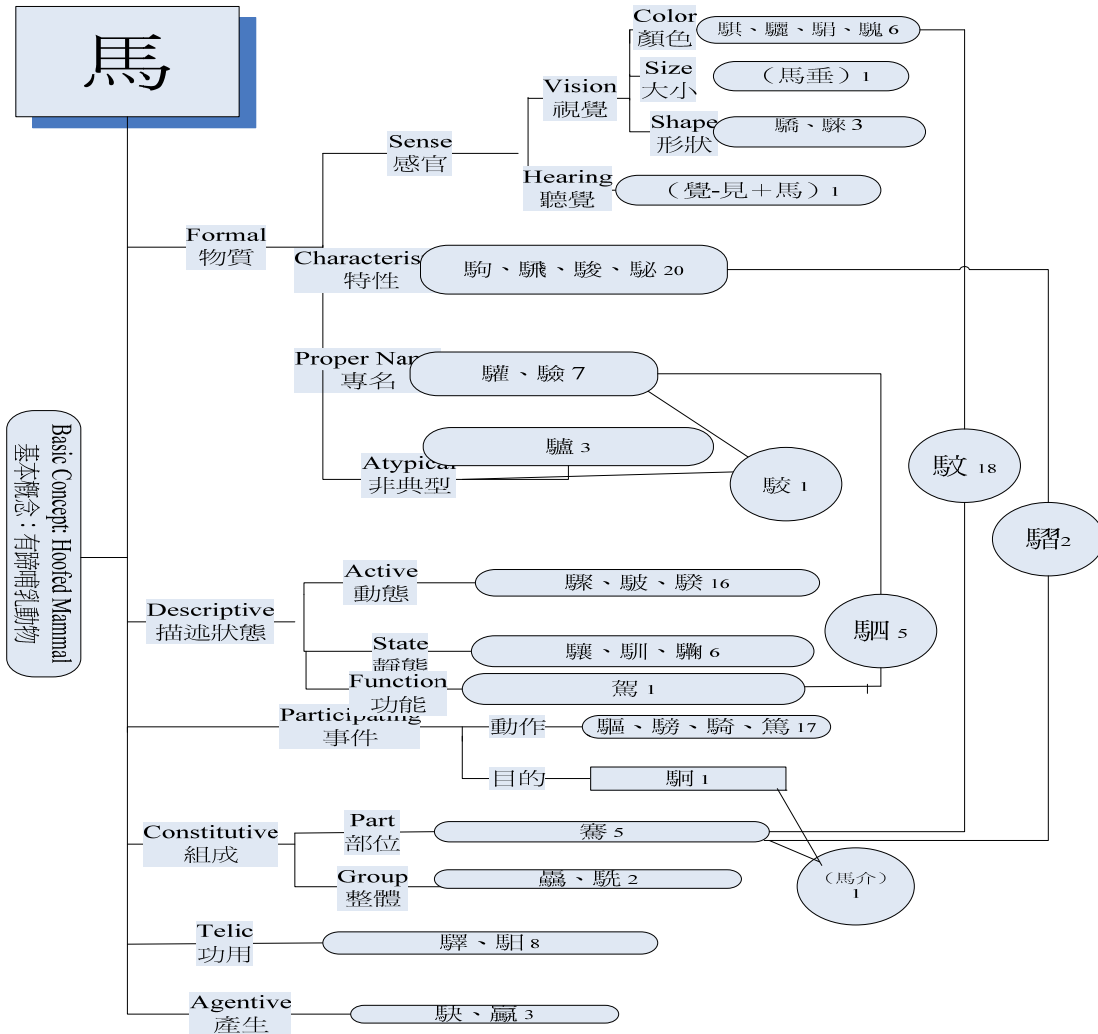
馬

Basic Concept: Hoofed Mammal
基本概念：有蹄哺乳動物

Formal
物質

Sense
感官

Vision
視覺

Color
顏色

騏、驪、騢、騩 6

Size
大小

（馬垂）1

Shape
形狀

�especially、駷 3

Hearing
聽覺

（覺-見＋馬）1

Characteris
特性

駒、騑、駿、駜 20

Proper Nam
專名

驩、驗 7

Atypical
非典型

驢 3

駮 1

駁 18

騽2

Descriptive
描述狀態

Active
動態

驟、駊、騤 16

State
靜態

驤、馴、騺 6

駟 5

Function
功能

駕 1

Participating
事件

動作

驅、騁、騎、篤 17

目的

駉 1

Constitutive
組成

Part
部位

騫 5

Group
整體

驫、駪 2

（馬介）
1

Telic
功用

驛、馹 8

Agentive
產生

駃、驘 3